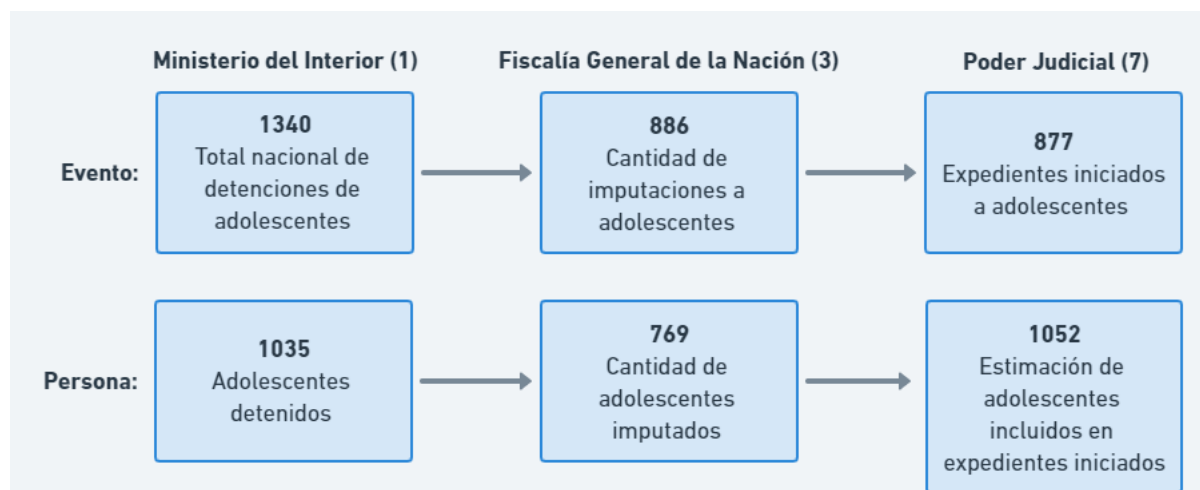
Ministerio del Interior (1)

Fiscalía General de la Nación (3)

Poder Judicial (7)

Evento:

1340
Total nacional de detenciones de adolescentes

886
Cantidad de imputaciones a adolescentes

877
Expedientes iniciados a adolescentes

Persona:

1035
Adolescentes detenidos

769
Cantidad de adolescentes imputados

1052
Estimación de adolescentes incluidos en expedientes iniciados